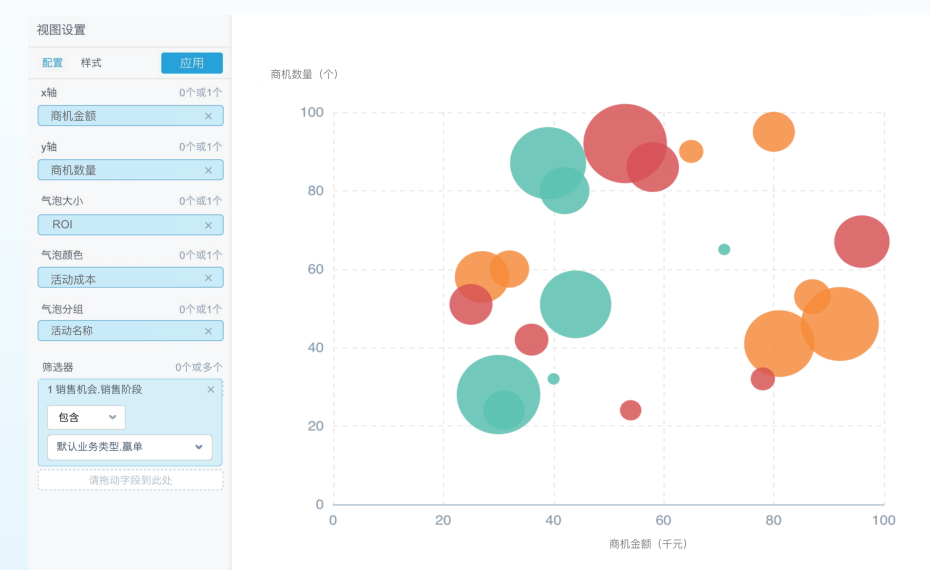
视图设置

配置 样式 应用

x轴 0个或1个

商机金额 ×

y轴 0个或1个

商机数量 ×

气泡大小 0个或1个

ROI ×

气泡颜色 0个或1个

活动成本 ×

气泡分组 0个或1个

活动名称 ×

筛选器 0个或多个

1 销售机会.销售阶段 ×

包含

默认业务类型.赢单

请拖动字段到此处

商机数量（个）

100
80
60
40
20
0

0 20 40 60 80 100

商机金额（千元）